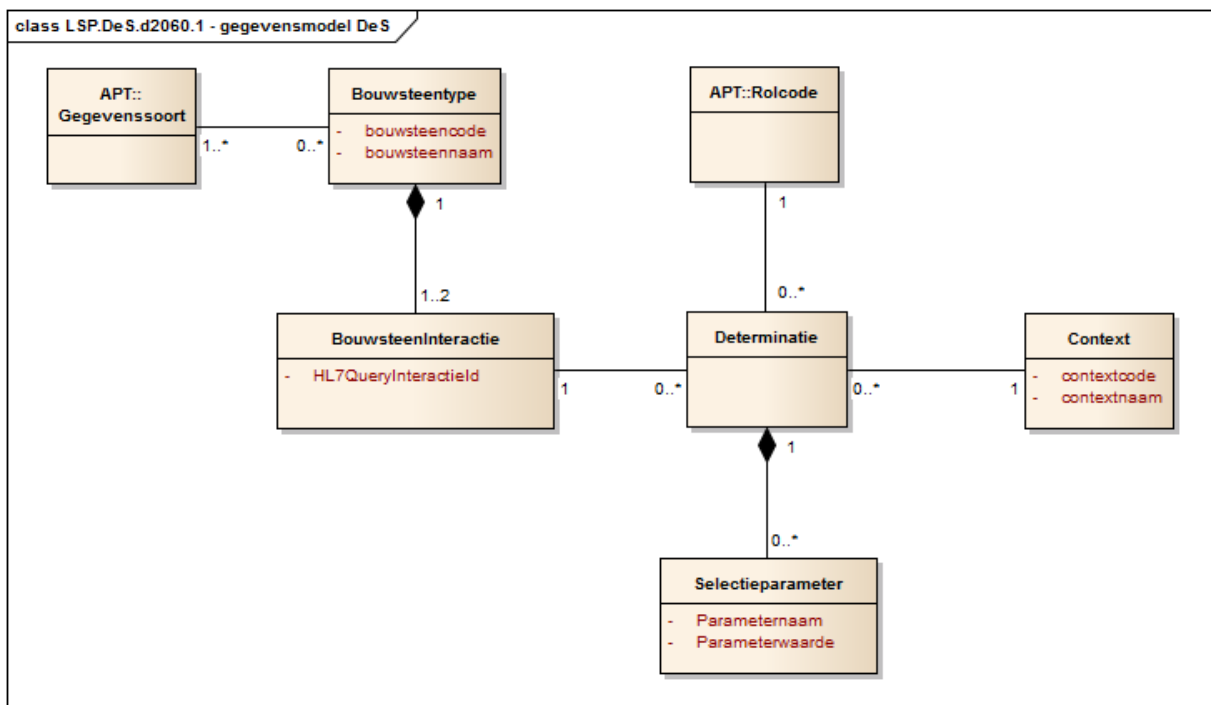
class LSP.DeS.d2060.1 - gegevensmodel DeS

APT::
Gegevenssoort

1..*

0..*

Bouwsteentype
- bouwsteencode
- bouwsteennaam

1

1..2

APT::Rolcode

1

0..*

BouwsteenInteractie
- HL7QueryInteractieId

1

0..*

Determinatie

0..*

1

Context
- contextcode
- contextnaam

1

0..*

Selectieparameter
- Parameternaam
- Parameterwaarde